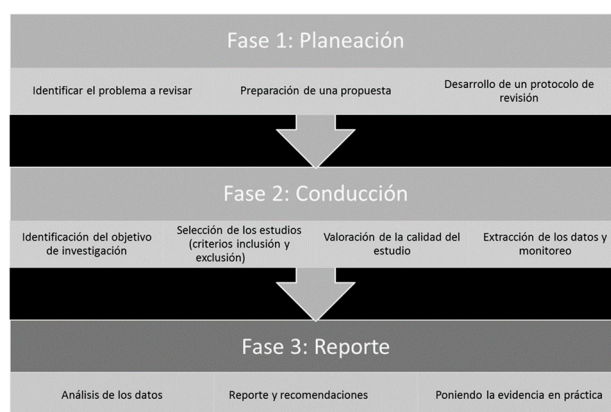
Fase 1: Planeación

Identificar el problema a revisar

Preparación de una propuesta

Desarrollo de un protocolo de revisión

Fase 2: Conducción

Identificación del objetivo de investigación

Selección de los estudios (criterios inclusión y exclusión)

Valoración de la calidad del estudio

Extracción de los datos y monitoreo

Fase 3: Reporte

Análisis de los datos

Reporte y recomendaciones

Poniendo la evidencia en práctica